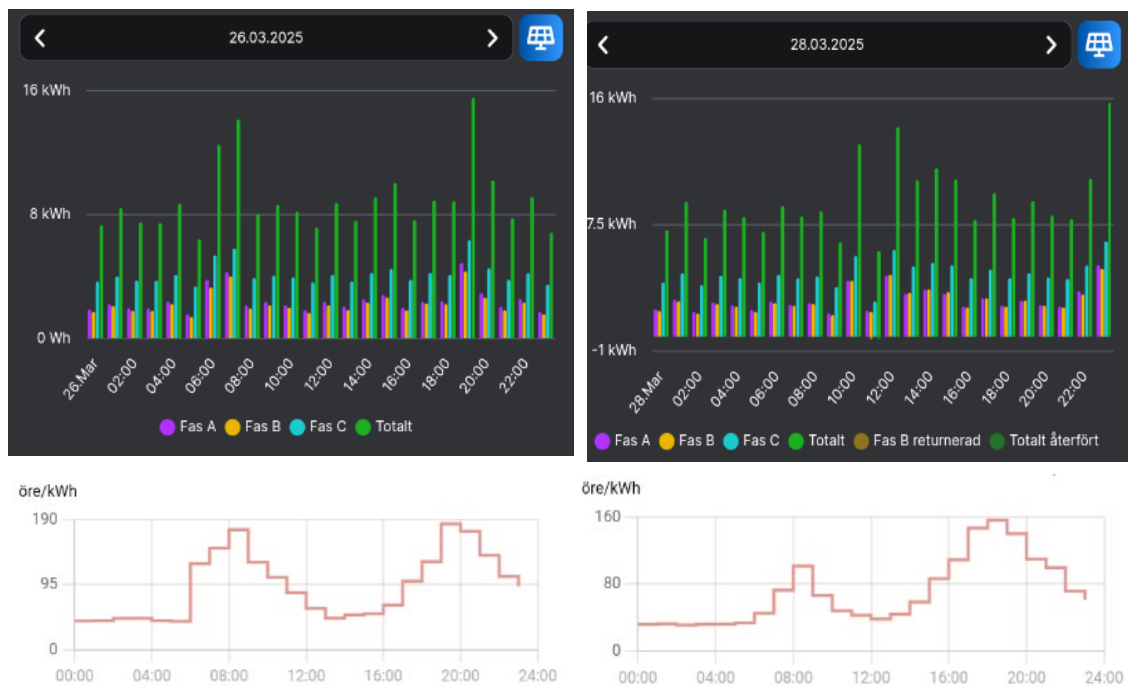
26.03.2025

16 kWh
8 kWh
0 Wh

26.Mar 02:00 04:00 06:00 08:00 10:00 12:00 14:00 16:00 18:00 20:00 22:00

Fas A Fas B Fas C Totalt

28.03.2025

16 kWh
7.5 kWh
-1 kWh

28.Mar 02:00 04:00 06:00 08:00 10:00 12:00 14:00 16:00 18:00 20:00 22:00

Fas A Fas B Fas C Totalt Fas B returnerad Totalt återfört

öre/kWh
190
95
0
00:00 04:00 08:00 12:00 16:00 20:00 24:00

öre/kWh
160
80
0
00:00 04:00 08:00 12:00 16:00 20:00 24:00